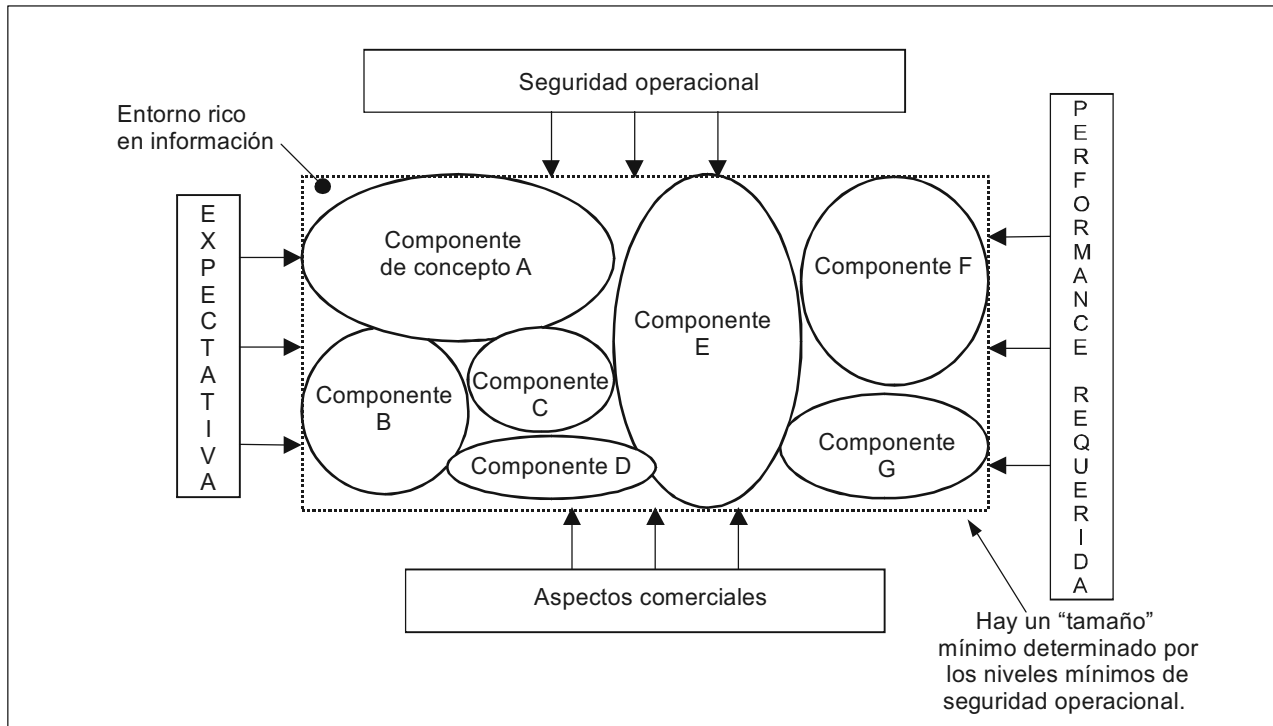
Seguridad operacional

Entorno rico en información

EXPECTATIVA

Componente de concepto A

Componente B

Componente C

Componente D

Componente E

Componente F

Componente G

PERFORMANCE REQUERIDA

Aspectos comerciales

Hay un “tamaño” mínimo determinado por los niveles mínimos de seguridad operacional.